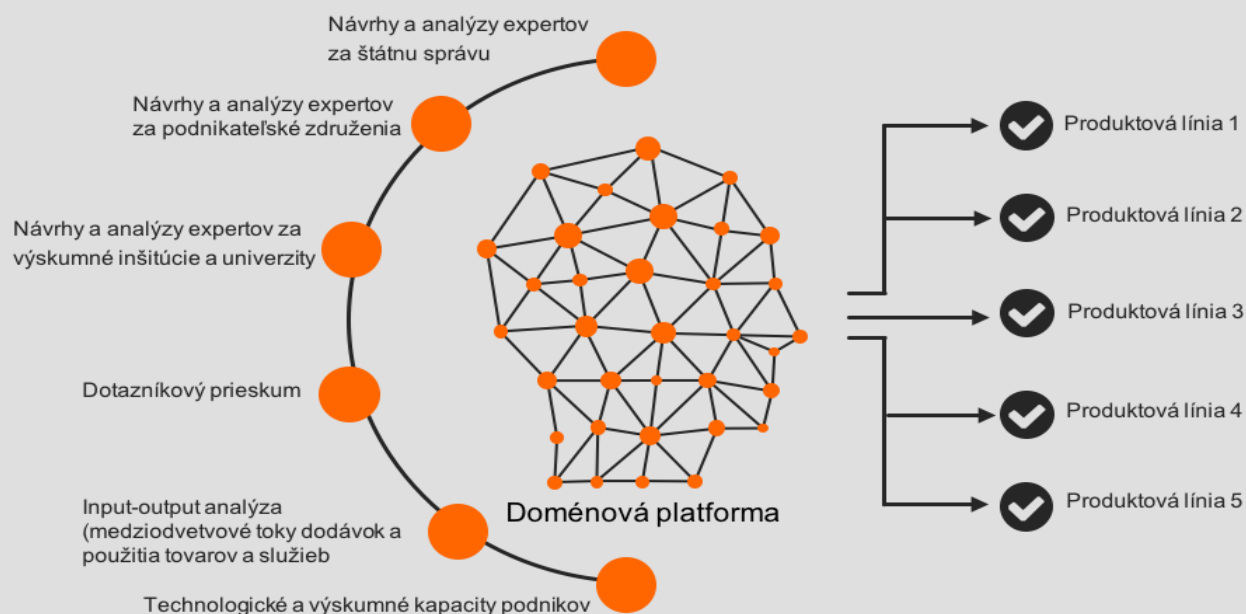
Návrhy a analýzy expertov za štátnu správu

Návrhy a analýzy expertov za podnikateľské združenia

Návrhy a analýzy expertov za výskumné inštitúcie a univerzity

Dotazníkový prieskum

Input-output analýza (medziodvetvové toky dodávok a použitia tovarov a služieb

Technologické a výskumné kapacity podnikov

Doménová platforma

Produktová línia 1

Produktová línia 2

Produktová línia 3

Produktová línia 4

Produktová línia 5